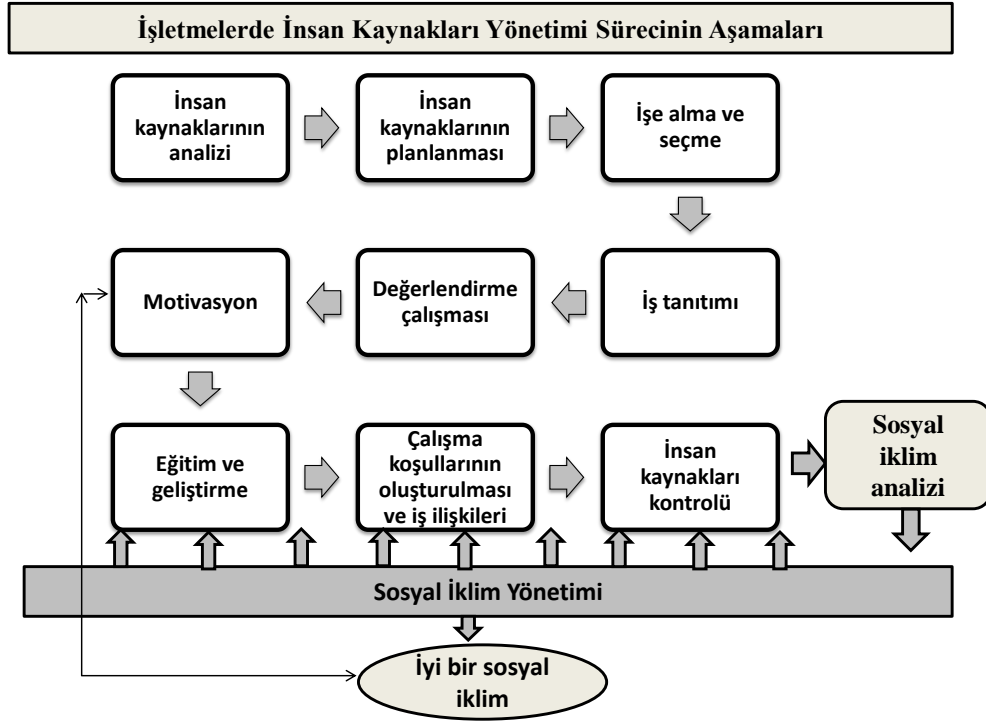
İşletmelerde İnsan Kaynakları Yönetimi Sürecinin Aşamaları

İnsan kaynaklarının analizi

İnsan kaynaklarının planlanması

İşe alma ve seçme

İş tanıtımı

Değerlendirme çalışması

Motivasyon

Eğitim ve geliştirme

Çalışma koşullarının oluşturulması ve iş ilişkileri

İnsan kaynakları kontrolü

Sosyal iklim analizi

Sosyal İklim Yönetimi

İyi bir sosyal iklim